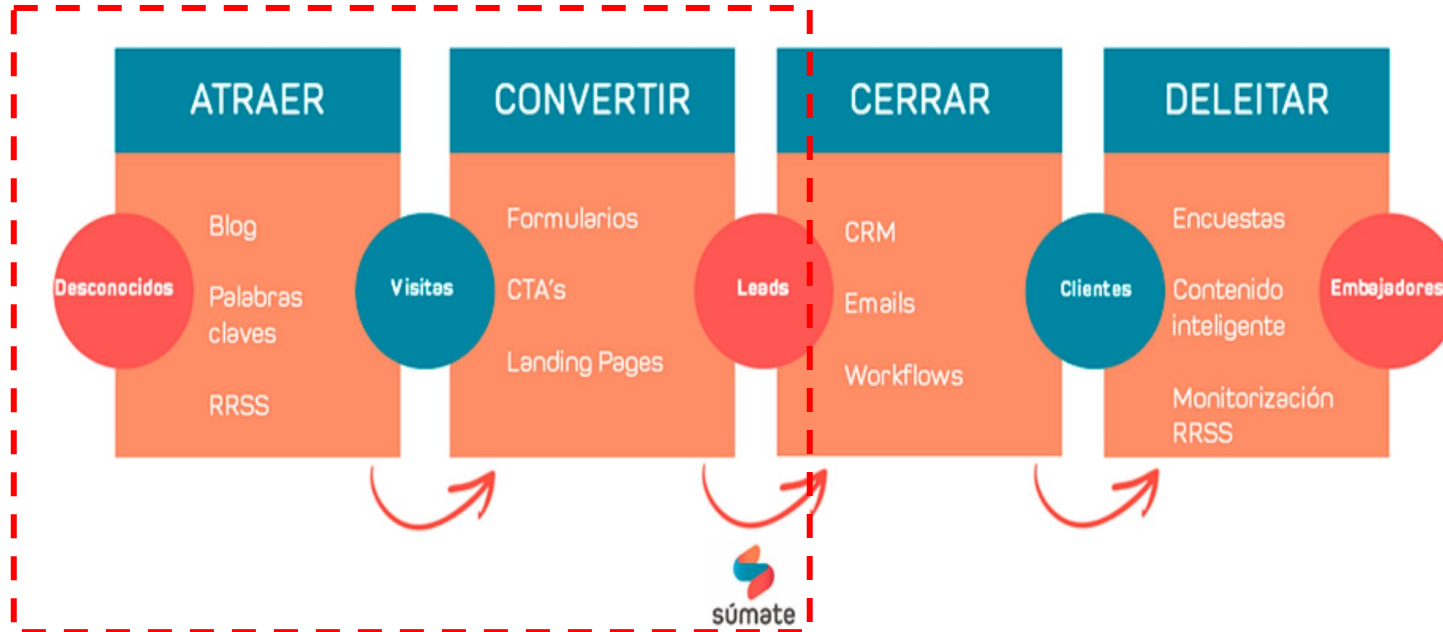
ATRAER

Desconocidos

Blog

Palabras claves

RRSS

Visitas

CONVERTIR

Formularios

CTA's

Landing Pages

Leads

CERRAR

CRM

Emails

Workflows

Clientes

DELEITAR

Encuestas

Contenido inteligente

Monitorización RRSS

Embajadores

súmate